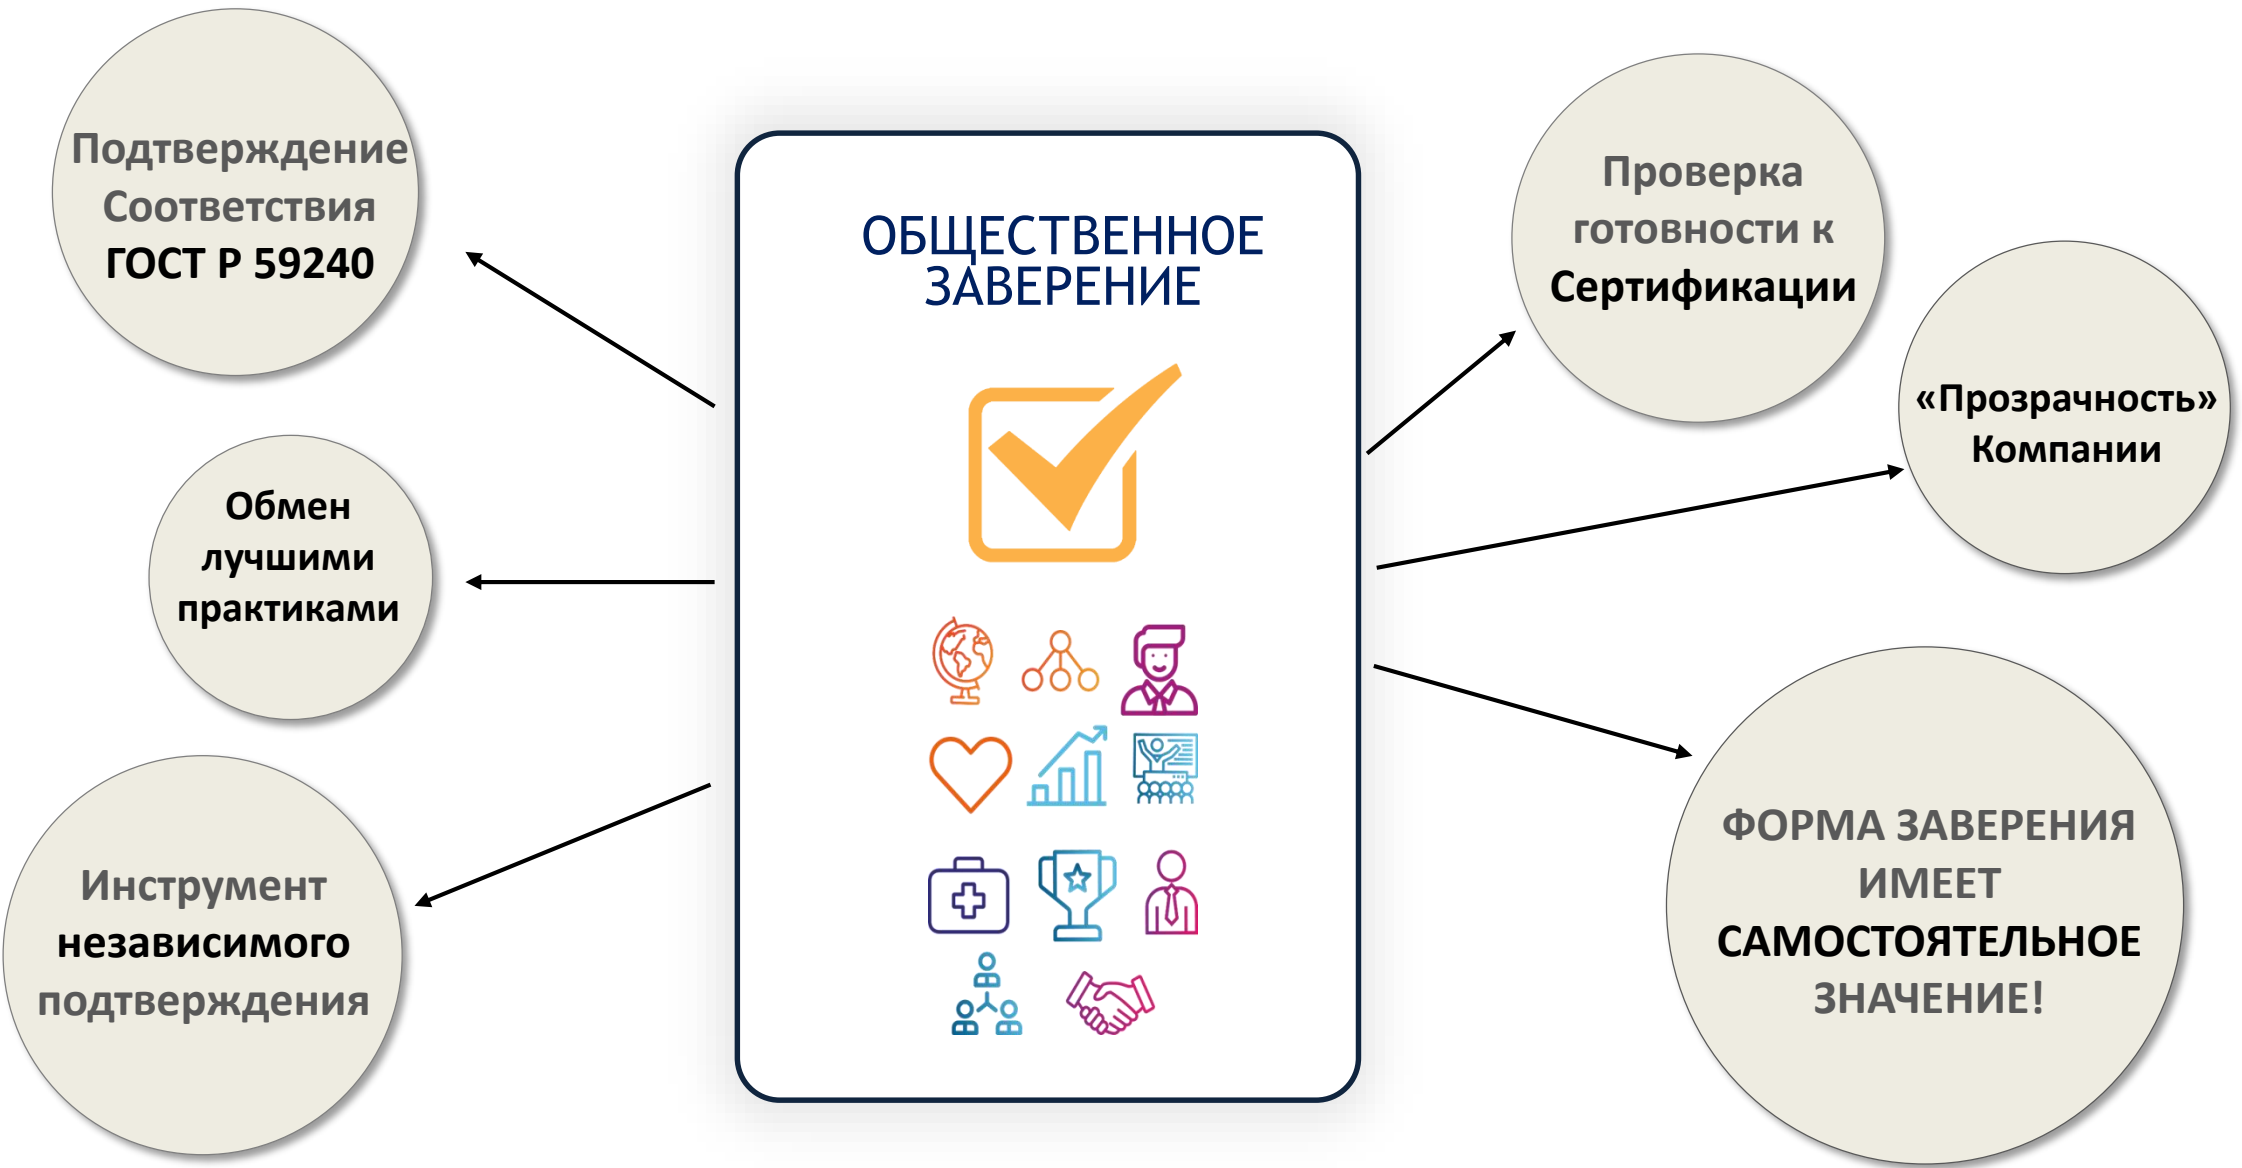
Подтверждение Соответствия ГОСТ Р 59240

Обмен лучшими практиками

Инструмент независимого подтверждения

ОБЩЕСТВЕННОЕ ЗАВЕРЕНИЕ

Проверка готовности к Сертификации

«Прозрачность» Компании

ФОРМА ЗАВЕРЕНИЯ ИМЕЕТ САМОСТОЯТЕЛЬНОЕ ЗНАЧЕНИЕ!